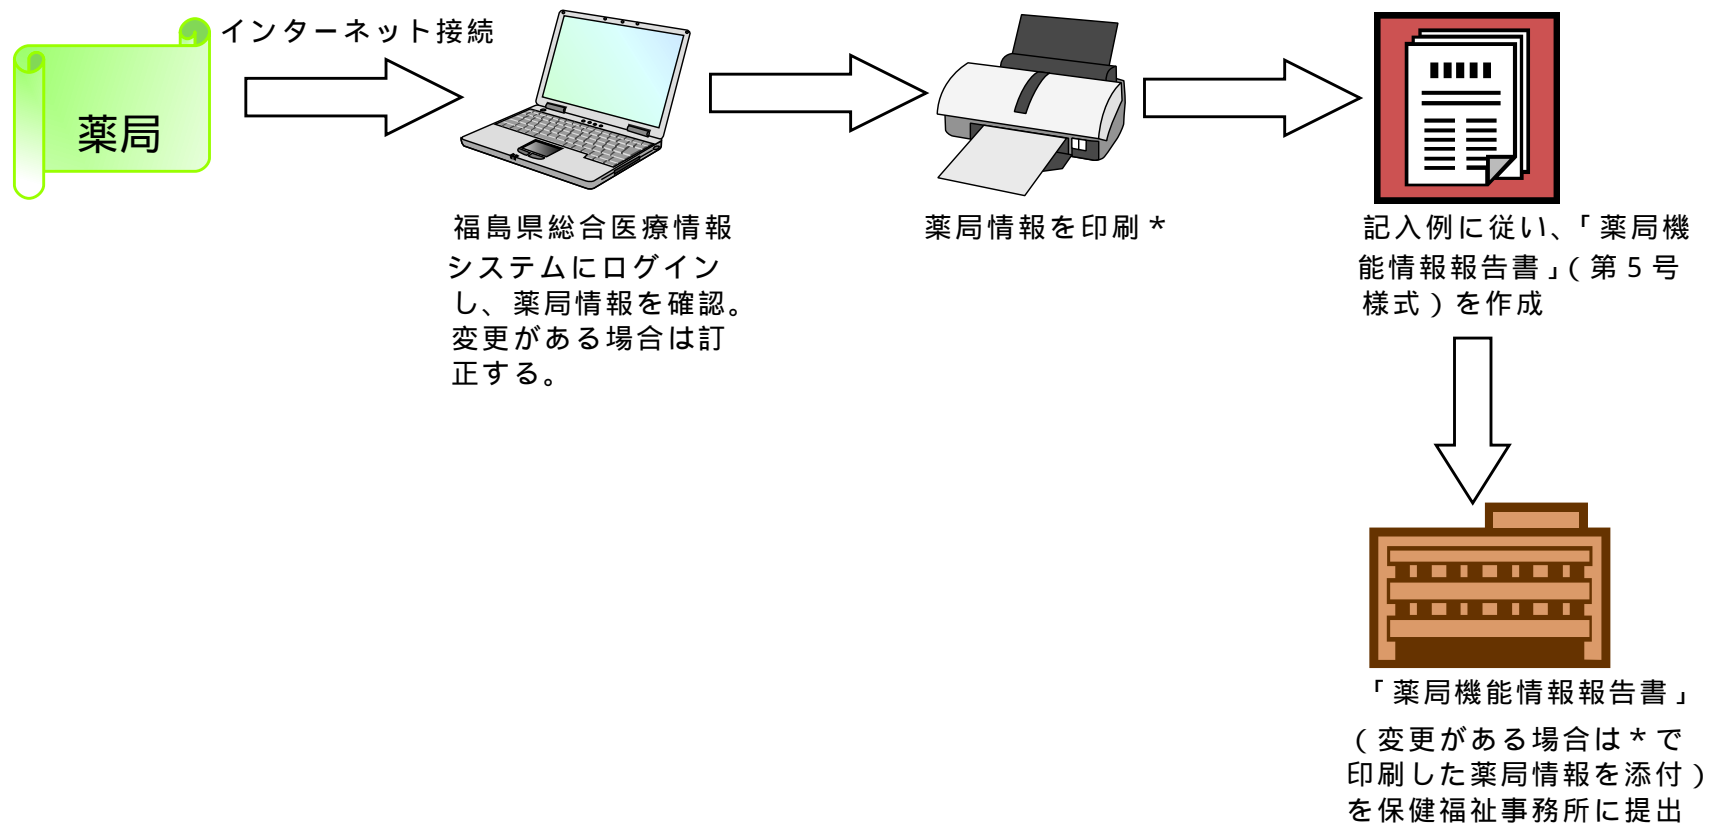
薬局

インターネット接続

福島県総合医療情報システムにログインし、薬局情報を確認。変更がある場合は訂正する。

薬局情報を印刷＊

記入例に従い、「薬局機能情報報告書」(第５号様式）を作成

「薬局機能情報報告書」（変更がある場合は＊で印刷した薬局情報を添付）を保健福祉事務所に提出